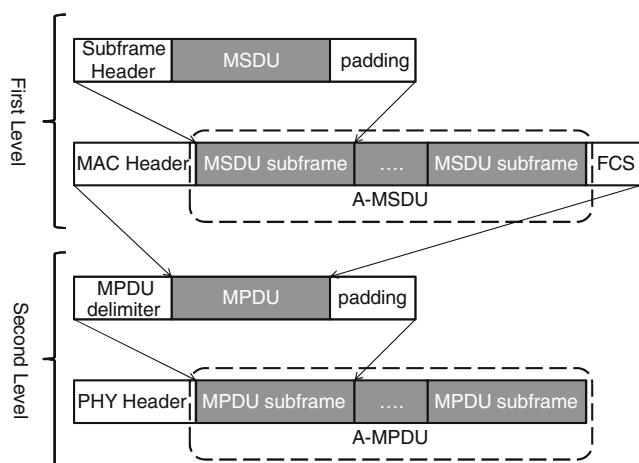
First Level

Subframe Header | MSDU | padding

MAC Header | MSDU subframe | …. | MSDU subframe | FCS

A-MSDU

Second Level

MPDU delimiter | MPDU | padding

PHY Header | MPDU subframe | …. | MPDU subframe

A-MPDU